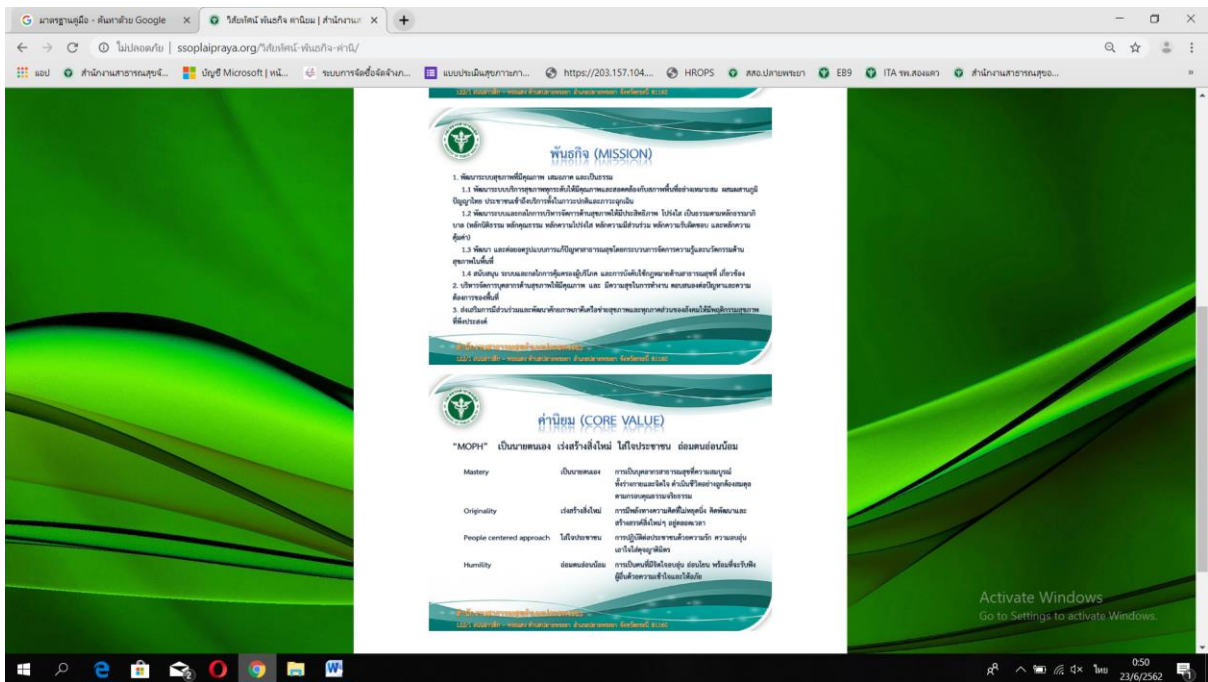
มาตรฐานคู่มือ - ค้นหาด้วย Google ×
วิสัยทัศน์ พันธกิจ ค่านิยม | สำนักงานส ×
+

ไม่ปลอดภัย | ssoplaipraya.org/วิสัยทัศน์-พันธกิจ-ค่านิ/

แอป
สำนักงานสาธารณสุขจั...
บัญชี Microsoft | หน้...
ระบบการจัดซื้อจัดจ้างภ...
แบบประเมินสุขภาพกา...
https://203.157.104....
HROPS
สสอ.ปลายพระยา
EB9
ITA รพ.สองแพว
สำนักงานสาธารณสุขอ...

พันธกิจ (MISSION)

1. พัฒนาระบบสุขภาพที่มีคุณภาพ เสมอภาค และเป็นธรรม
1.1 พัฒนาระบบบริการสุขภาพทุกระดับให้มีคุณภาพและสอดคล้องกับสภาพพื้นที่อย่างเหมาะสม ผสมผสานภูมิปัญญาไทย ประชาชนเข้าถึงบริการทั้งในภาวะปกติและภาวะฉุกเฉิน
1.2 พัฒนาระบบและกลไกการบริหารจัดการด้านสุขภาพให้มีประสิทธิภาพ โปร่งใส เป็นธรรมตามหลักธรรมาภิบาล (หลักนิติธรรม หลักคุณธรรม หลักความโปร่งใส หลักความมีส่วนร่วม หลักความรับผิดชอบ และหลักความคุ้มค่า)
1.3 พัฒนา และส่งเสริมระบบการใช้ปัญหาสาธารณสุขโดยกระบวนการจัดการความรู้และนวัตกรรมด้านสุขภาพในพื้นที่
1.4 สนับสนุน ระบบและกลไกการคุ้มครองผู้บริโภค และการบังคับใช้กฎหมายด้านสาธารณสุขที่ เกี่ยวข้อง
2. บริหารจัดการบุคลากรด้านสุขภาพให้มีคุณภาพ และ มีความสุขในการทำงาน ตอบสนองต่อปัญหาและความต้องการของพื้นที่
3. ส่งเสริมการมีส่วนร่วมและพัฒนาศักยภาพภาคีเครือข่ายสุขภาพและทุกภาคส่วนของสังคมให้มีพฤติกรรมสุขภาพที่พึงประสงค์

ค่านิยม (CORE VALUE)

"MOPH" เป็นนายตนเอง เร่งสร้างสิ่งใหม่ ใส่ใจประชาชน อ่อนตนอ่อนน้อม

| Mastery | เป็นนายตนเอง | การเป็นบุคลากรสาธารณสุขที่ความสมบูรณ์ทั้งร่างกายและจิตใจ ดำเนินชีวิตอย่างถูกต้องสมดุลตามกรอบคุณธรรมจริยธรรม |
|---|---|---|
| Originality | เร่งสร้างสิ่งใหม่ | การมีพลังทางความคิดที่ไม่หยุดนิ่ง คิดพัฒนาและสร้างสรรค์สิ่งใหม่ๆ อยู่ตลอดเวลา |
| People centered approach | ใส่ใจประชาชน | การปฏิบัติต่อประชาชนด้วยความรัก ความอบอุ่น เอาใจใส่ดุจญาติมิตร |
| Humility | อ่อนตนอ่อนน้อม | การเป็นคนที่มีจิตใจอบอุ่น อ่อนโยน พร้อมที่จะรับฟังผู้อื่นด้วยความเข้าใจและให้อภัย |

Activate Windows
Go to Settings to activate Windows.

ไทย 0:50 23/6/2562